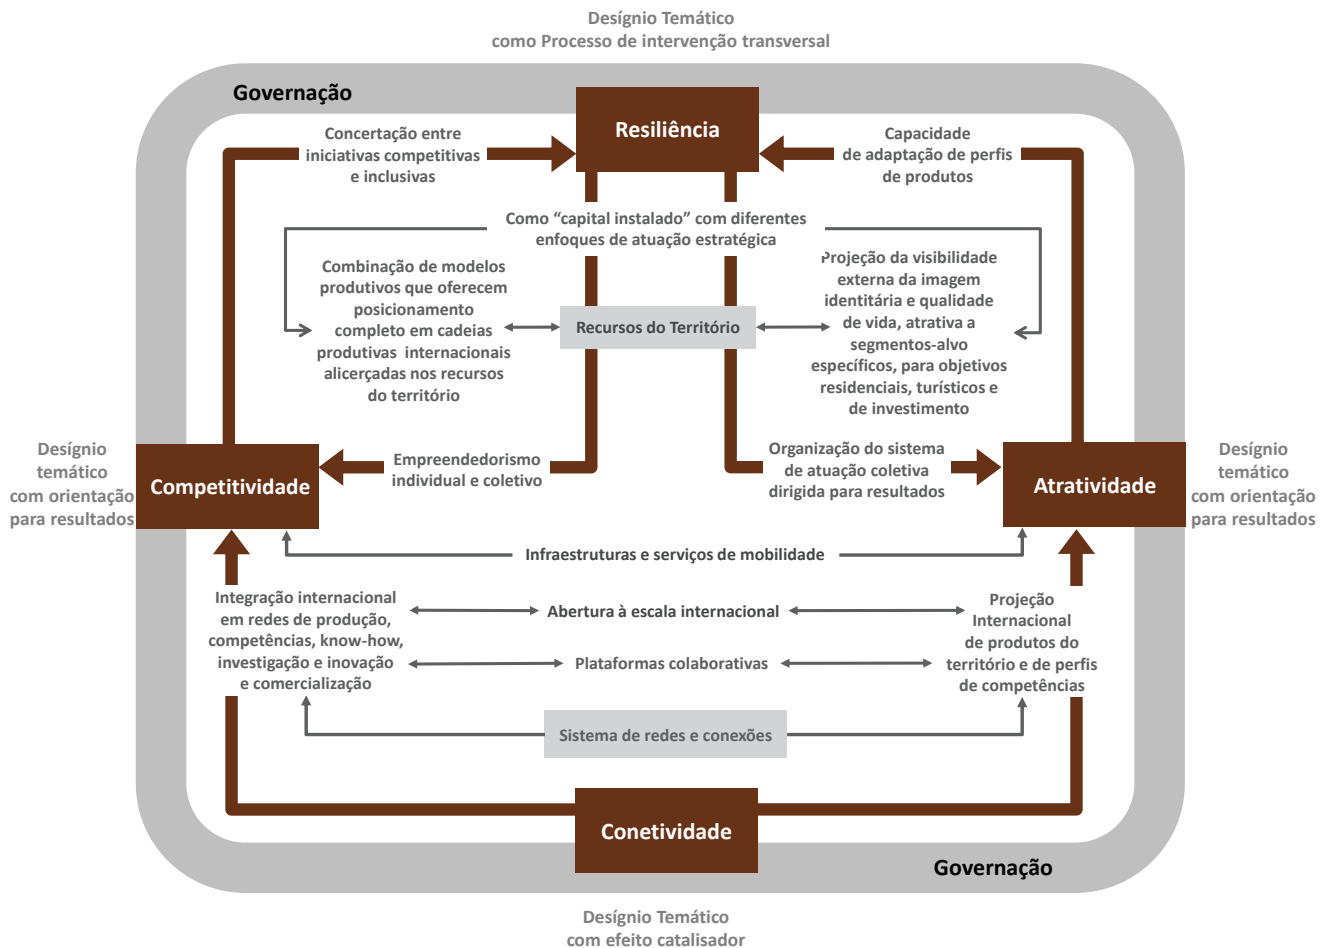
Desígnio Temático
como Processo de intervenção transversal

Governação

Concertação entre iniciativas competitivas e inclusivas

Resiliência

Capacidade de adaptação de perfis de produtos

Como “capital instalado” com diferentes enfoques de atuação estratégica

Combinação de modelos produtivos que oferecem posicionamento completo em cadeias produtivas internacionais alicerçadas nos recursos do território

Recursos do Território

Projeção da visibilidade externa da imagem identitária e qualidade de vida, atrativa a segmentos-alvo específicos, para objetivos residenciais, turísticos e de investimento

Desígnio temático com orientação para resultados

Competitividade

Empreendedorismo individual e coletivo

Organização do sistema de atuação coletiva dirigida para resultados

Atratividade

Desígnio temático com orientação para resultados

Infraestruturas e serviços de mobilidade

Integração internacional em redes de produção, competências, know-how, investigação e inovação e comercialização

Abertura à escala internacional

Plataformas colaborativas

Projeção Internacional de produtos do território e de perfis de competências

Sistema de redes e conexões

Conetividade

Governação

Desígnio Temático
com efeito catalisador